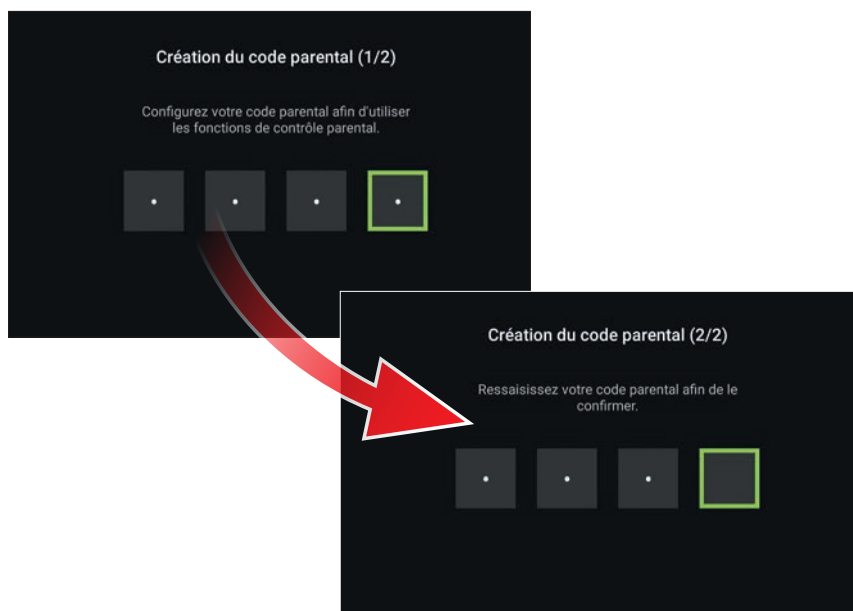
Création du code parental (1/2)

Configurez votre code parental afin d'utiliser les fonctions de contrôle parental.

Création du code parental (2/2)

Ressaisissez votre code parental afin de le confirmer.